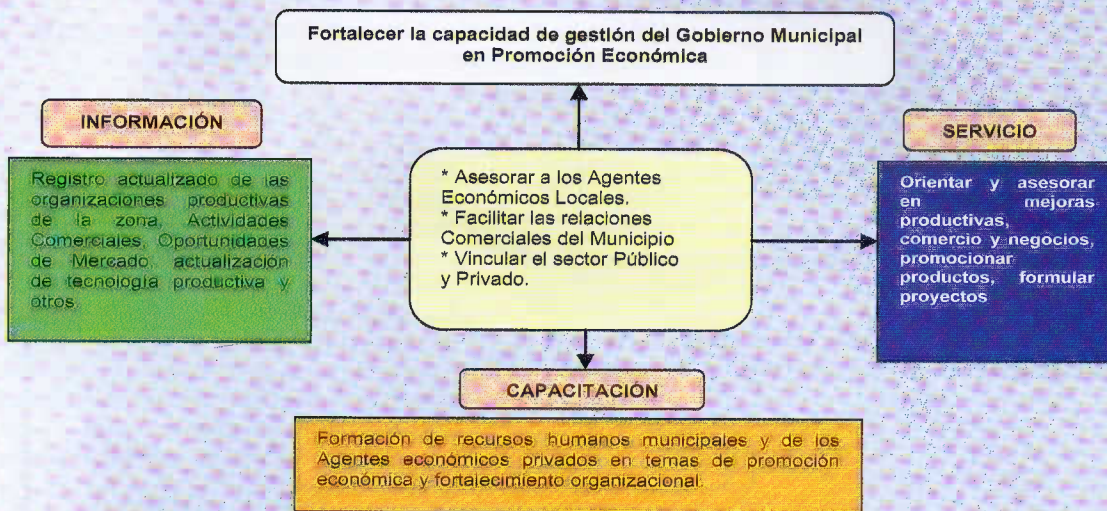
Fortalecer la capacidad de gestión del Gobierno Municipal en Promoción Económica

INFORMACIÓN

Registro actualizado de las organizaciones productivas de la zona, Actividades Comerciales, Oportunidades de Mercado, actualización de tecnologia productiva y otros.

* Asesorar a los Agentes Económicos Locales.
* Facilitar las relaciones Comerciales del Municipio
* Vincular el sector Público y Privado.

SERVICIO

Orientar y asesorar en mejoras productivas, comercio y negocios, promocionar productos, formular proyectos

CAPACITACIÓN

Formación de recursos humanos municipales y de los Agentes económicos privados en temas de promoción económica y fortalecimiento organizacional.